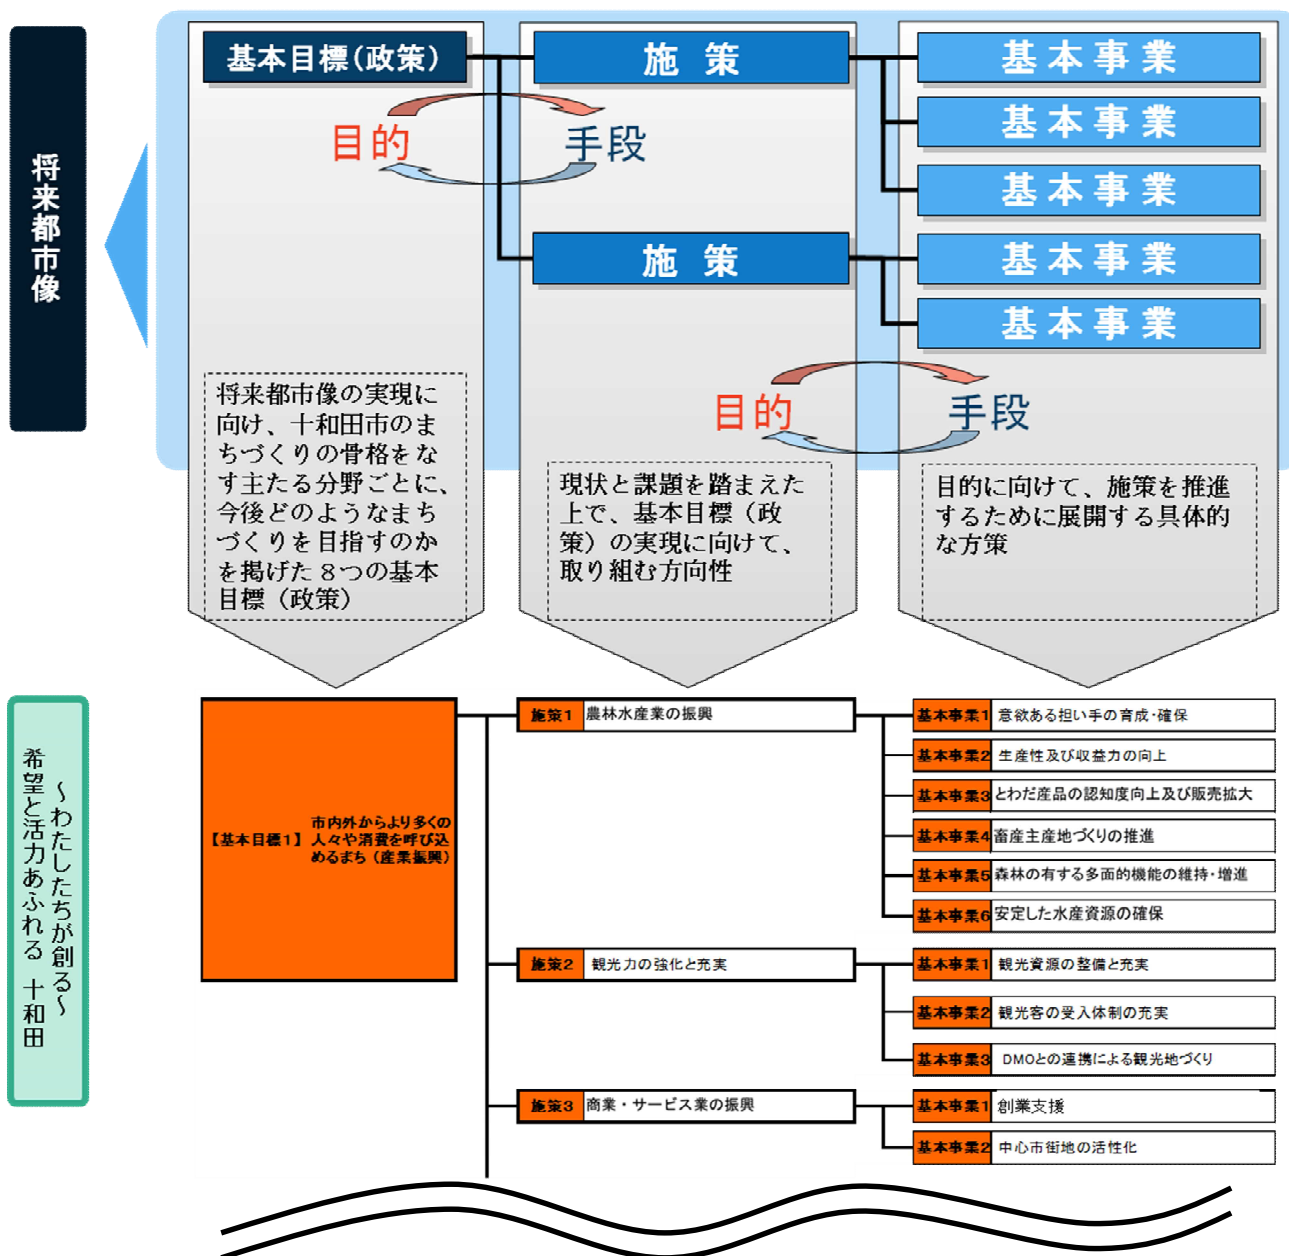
将来都市像

基本目標(政策)

施　策

基本事業
基本事業
基本事業

目的
手段

施　策

基本事業
基本事業

目的
手段

将来都市像の実現に向け、十和田市のまちづくりの骨格をなす主たる分野ごとに、今後どのようなまちづくりを目指すのかを掲げた８つの基本目標（政策）

現状と課題を踏まえた上で、基本目標（政策）の実現に向けて、取り組む方向性

目的に向けて、施策を推進するために展開する具体的な方策

～わたしたちが創る～
希望と活力あふれる 十和田

【基本目標1】市内外からより多くの人々や消費を呼び込めるまち（産業振興）

施策1 農林水産業の振興
基本事業1 意欲ある担い手の育成・確保
基本事業2 生産性及び収益力の向上
基本事業3 とわだ産品の認知度向上及び販売拡大
基本事業4 畜産主産地づくりの推進
基本事業5 森林の有する多面的機能の維持・増進
基本事業6 安定した水産資源の確保

施策2 観光力の強化と充実
基本事業1 観光資源の整備と充実
基本事業2 観光客の受入体制の充実
基本事業3 DMOとの連携による観光地づくり

施策3 商業・サービス業の振興
基本事業1 創業支援
基本事業2 中心市街地の活性化